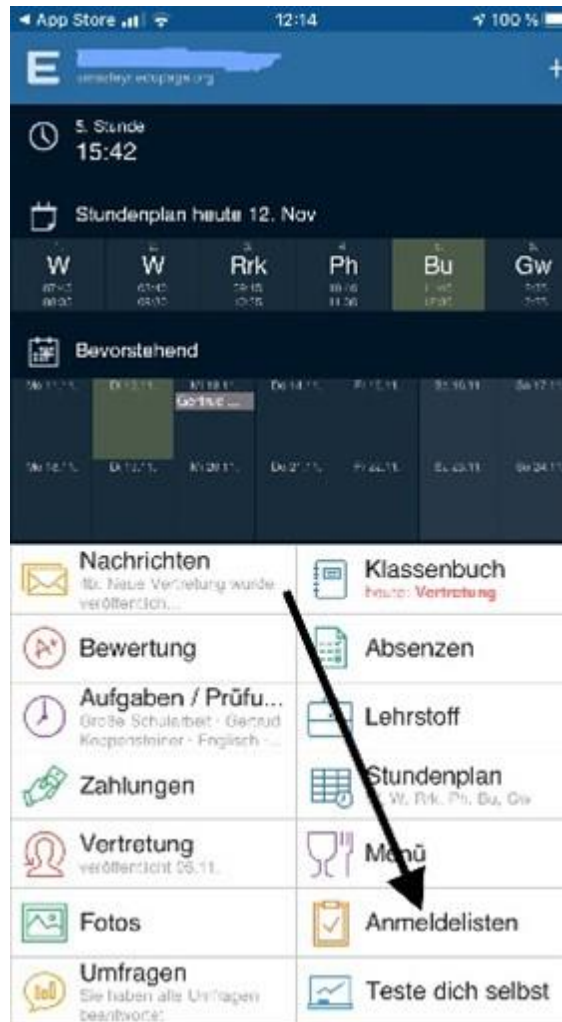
◀ App Store 12:14 100 %

E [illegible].eduPage.org +

5. Stunde
15:42

Stundenplan heute 12. Nov

| W | W | Rrk | Ph | Bu | Gw |
|---|---|---|---|---|---|
| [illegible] | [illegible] | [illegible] | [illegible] | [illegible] | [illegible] |

Bevorstehend

Mo 11.11. Di 12.11. Mi 13.11. Do 14.11. Fr 15.11. Sa 16.11. So 17.11.
Gertrud ...
Mo 18.11. Di 19.11. Mi 20.11. Do 21.11. Fr 22.11. Sa 23.11. So 24.11.

Nachrichten
Hb: Neue Vertretung wurde veröffentlich...

Klassenbuch
heute: Vertretung

Bewertung

Absenzen

Aufgaben / Prüfu...
Große Schularbeit - Gertrud Koppensteiner - Englisch - ...

Lehrstoff

Zahlungen

Stundenplan
W, W, Rrk, Ph, Bu, Gw

Vertretung
veröffentlicht 08.11.

Menü

Fotos

Anmeldelisten

Umfragen
Sie haben alle Umfragen beantwortet

Teste dich selbst